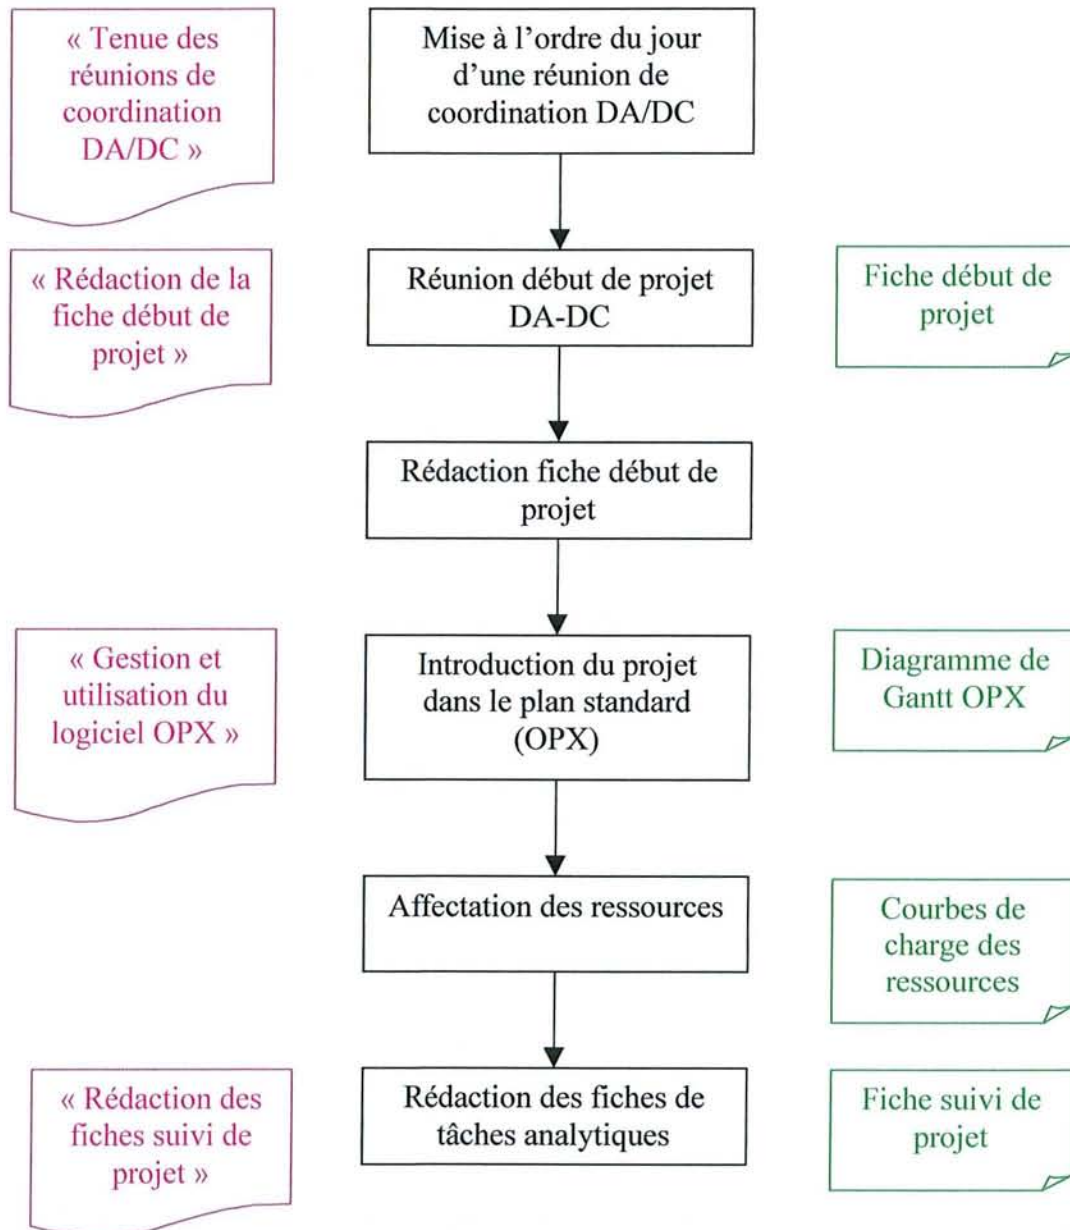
« Tenue des réunions de coordination DA/DC »

Mise à l'ordre du jour d'une réunion de coordination DA/DC

« Rédaction de la fiche début de projet »

Réunion début de projet DA-DC

Fiche début de projet

Rédaction fiche début de projet

« Gestion et utilisation du logiciel OPX »

Introduction du projet dans le plan standard (OPX)

Diagramme de Gantt OPX

Affectation des ressources

Courbes de charge des ressources

« Rédaction des fiches suivi de projet »

Rédaction des fiches de tâches analytiques

Fiche suivi de projet